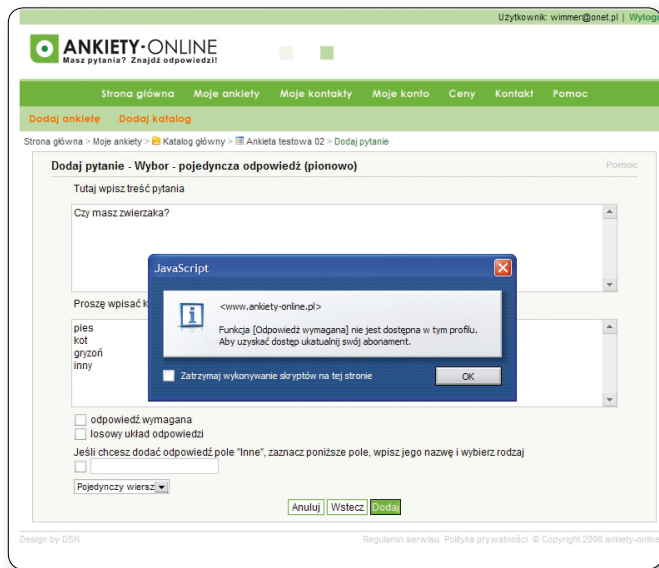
Użytkownik: wimmer@onet.pl | Wylog

ANKIETY-ONLINE
Masz pytania? Znajdź odpowiedzi!

Strona główna Moje ankiety Moje kontakty Moje konto Ceny Kontakt Pomoc

Dodaj ankietę Dodaj katalog

Strona główna > Moje ankiety > Katalog główny > Ankieta testowa 02 > Dodaj pytanie

Dodaj pytanie - Wybor - pojedyncza odpowiedź (pionowo)

Pomoc

Tutaj wpisz treść pytania

Czy masz zwierzaka?

Proszę wpisać k

pies
kot
gryzoń
inny

JavaScript

<www.ankiety-online.pl>

Funkcja [Odpowiedź wymagana] nie jest dostępna w tym profilu. Aby uzyskać dostęp ukatualnij swój abonament.

Zatrzymaj wykonywanie skryptów na tej stronie

OK

odpowiedź wymagana
losowy układ odpowiedzi

Jeśli chcesz dodać odpowiedź pole "Inne", zaznacz poniższe pole, wpisz jego nazwę i wybierz rodzaj

Pojedynczy wiersz

Anuluj Wstecz Dodaj

Design by DSN

Regulamin serwisu Polityka prywatności © Copyright 2006 ankiety-online